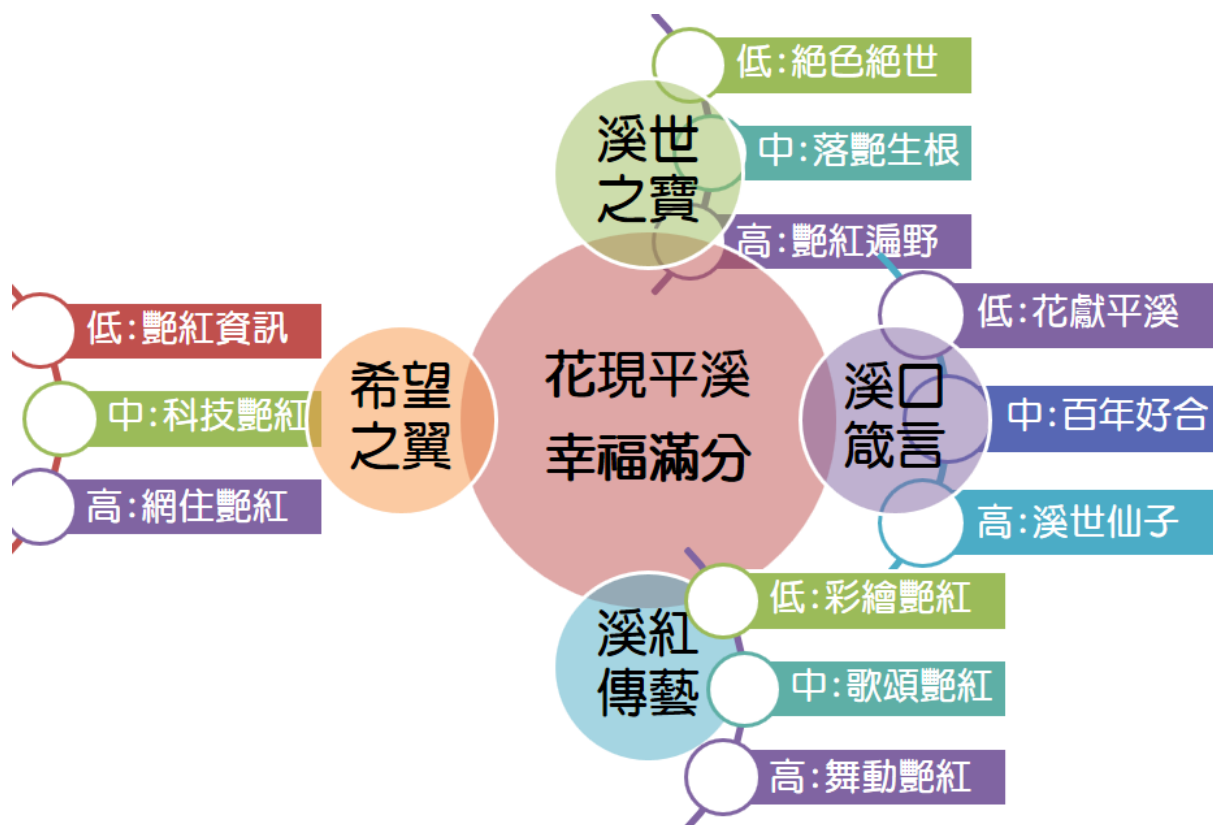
花現平溪
幸福滿分

溪世之寶
低:絕色絕世
中:落艷生根
高:艷紅遍野

希望之翼
低:艷紅資訊
中:科技艷紅
高:網住艷紅

溪口箴言
低:花獻平溪
中:百年好合
高:溪世仙子

溪紅傳藝
低:彩繪艷紅
中:歌頌艷紅
高:舞動艷紅